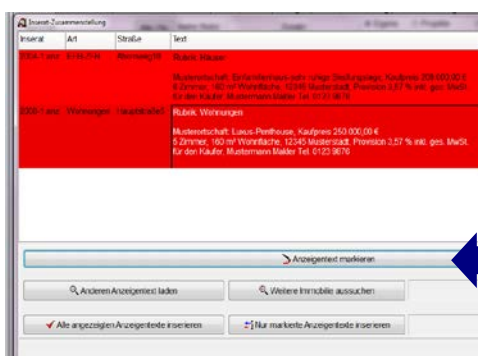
Inserat-Zusammenstellung

| Inserat | Art | Straße | Text |
|---|---|---|---|
| 2004-1.anz | EFH/ZFH | Ahornweg 56 | Rubrik: Häuser<br>Musterortschaft: Einfamilienhaus sehr ruhige Siedlungslage, Kaufpreis 209.000,00 €<br>6 Zimmer, 160 m² Wohnfläche, 12345 Musterstadt, Provision 3,57 % inkl. ges. MwSt.<br>für den Käufer. Mustermann Makler Tel. 0123 9876 |
| 2009-1.anz | Wohnungen | Hauptstraße 5 | Rubrik: Wohnungen<br>Musterortschaft: Luxus-Penthouse, Kaufpreis 250.000,00 €<br>6 Zimmer, 160 m² Wohnfläche, 12345 Musterstadt, Provision 3,57 % inkl. ges. MwSt.<br>für den Käufer. Mustermann Makler Tel. 0123 9876 |

Anzeigentext markieren

Anderen Anzeigentext laden

Weitere Immobilie aussuchen

Alle angezeigten Anzeigentexte inserieren

Nur markierte Anzeigentexte inserieren